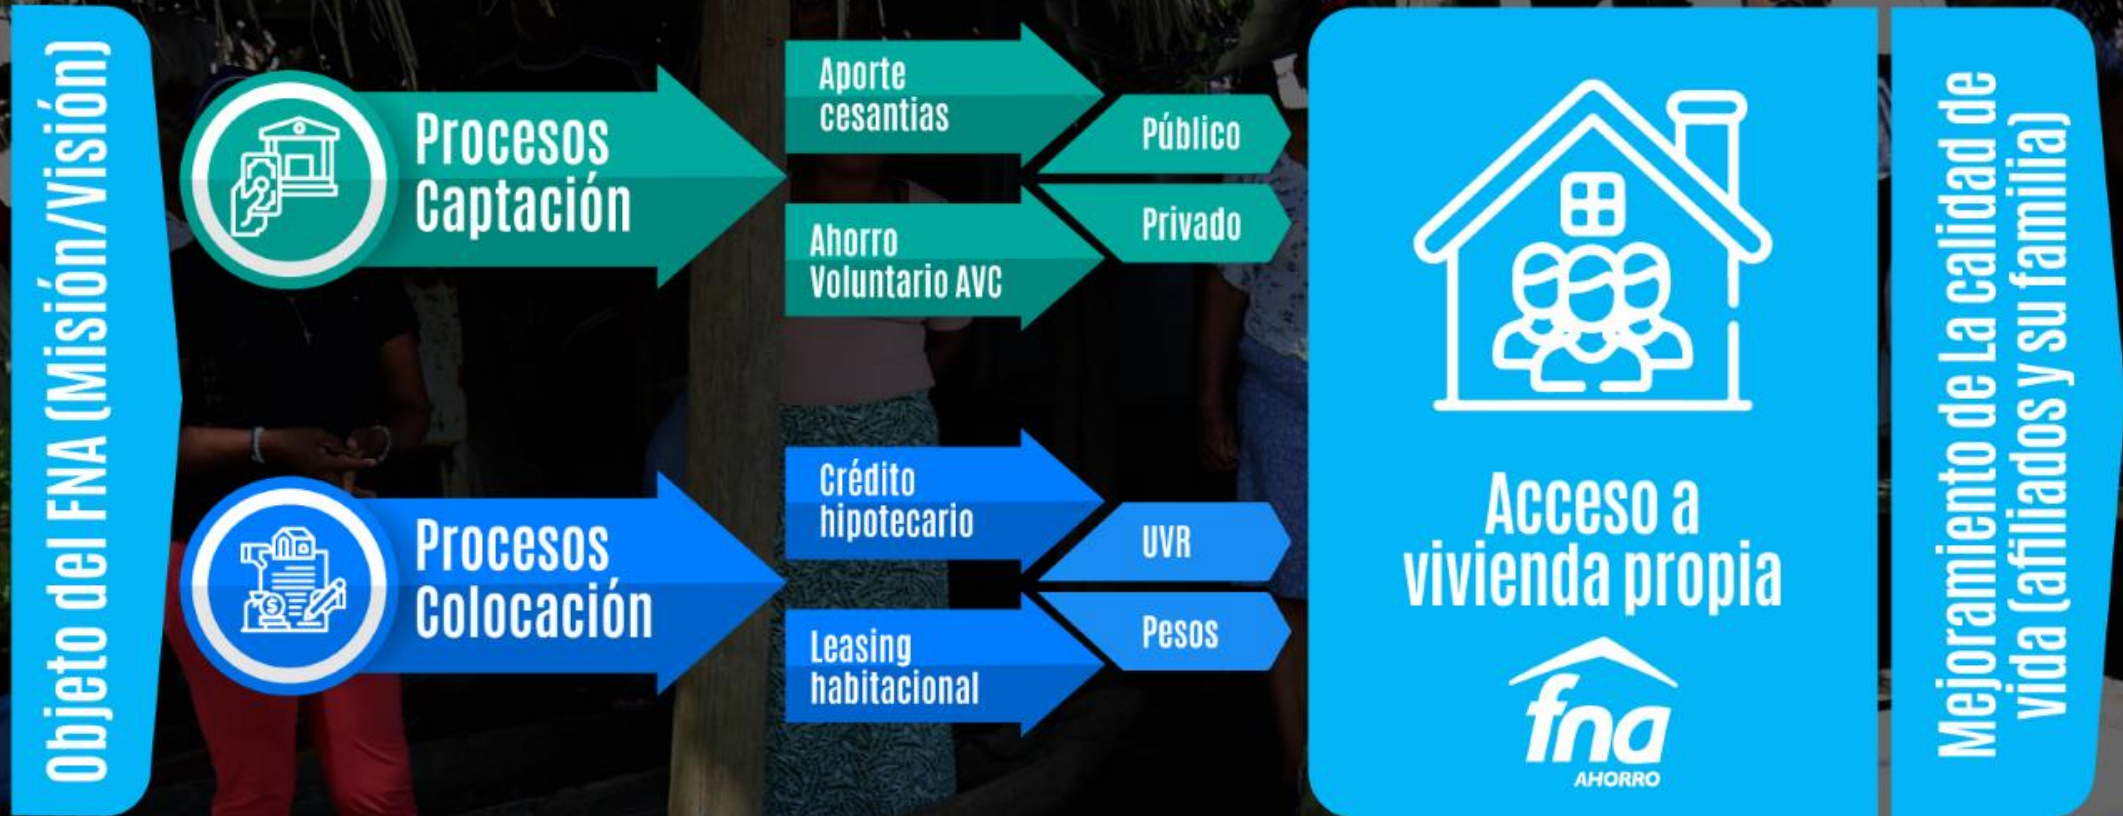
Objeto del FNA (Misión/Visión)

Procesos Captación

Aporte cesantias

Público

Privado

Ahorro Voluntario AVC

Procesos Colocación

Crédito hipotecario

UVR

Pesos

Leasing habitacional

Acceso a vivienda propia

fna
AHORRO

Mejoramiento de La calidad de vida (afiliados y su familia)